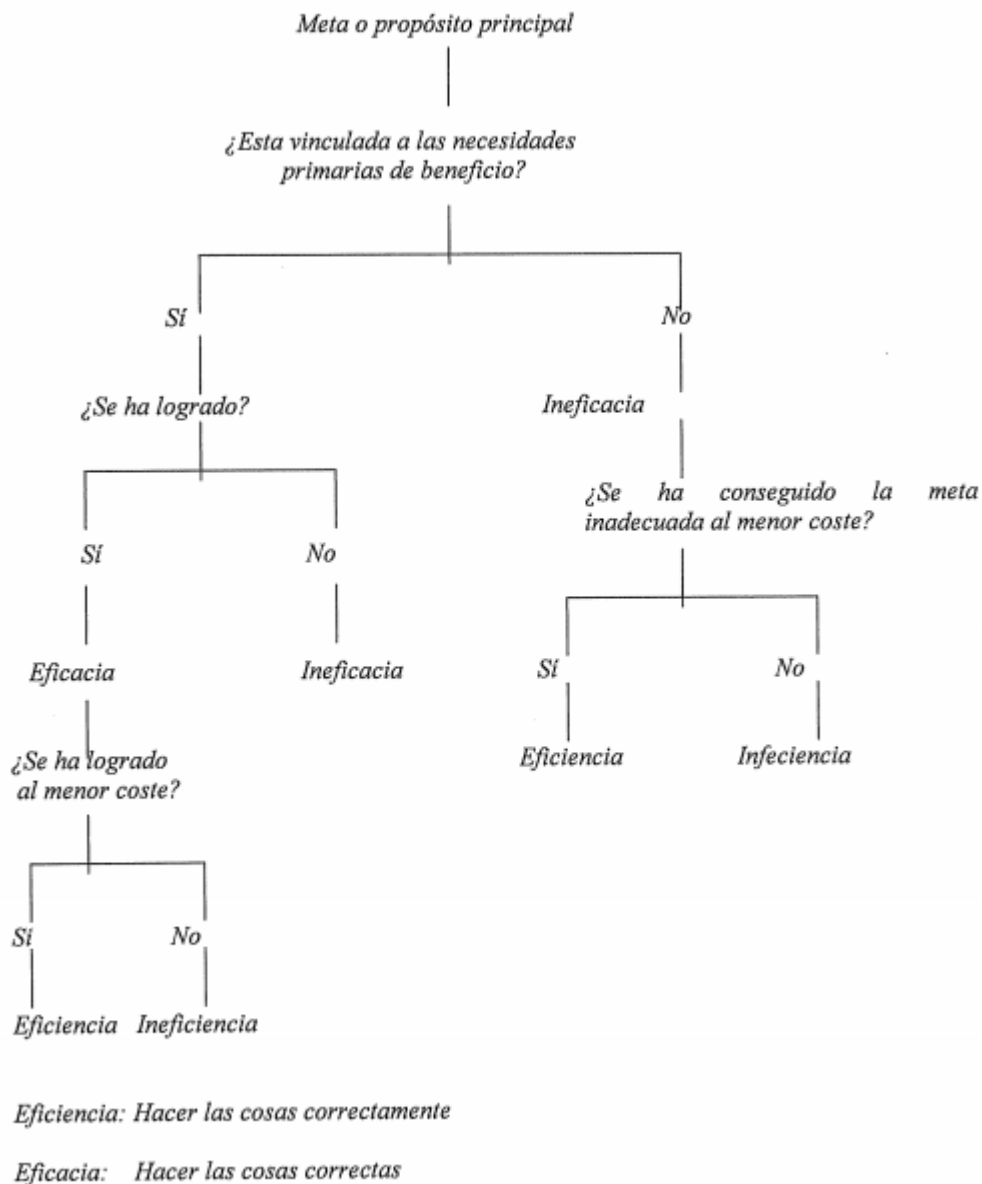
Meta o propósito principal

¿Esta vinculada a las necesidades primarias de beneficio?

Sí

No

¿Se ha logrado?

Ineficacia

¿Se ha conseguido la meta inadecuada al menor coste?

Sí

No

Eficacia

Ineficacia

Sí

No

Eficiencia

Infeciencia

¿Se ha logrado al menor coste?

Sí

No

Eficiencia Ineficiencia

Eficiencia: Hacer las cosas correctamente

Eficacia: Hacer las cosas correctas